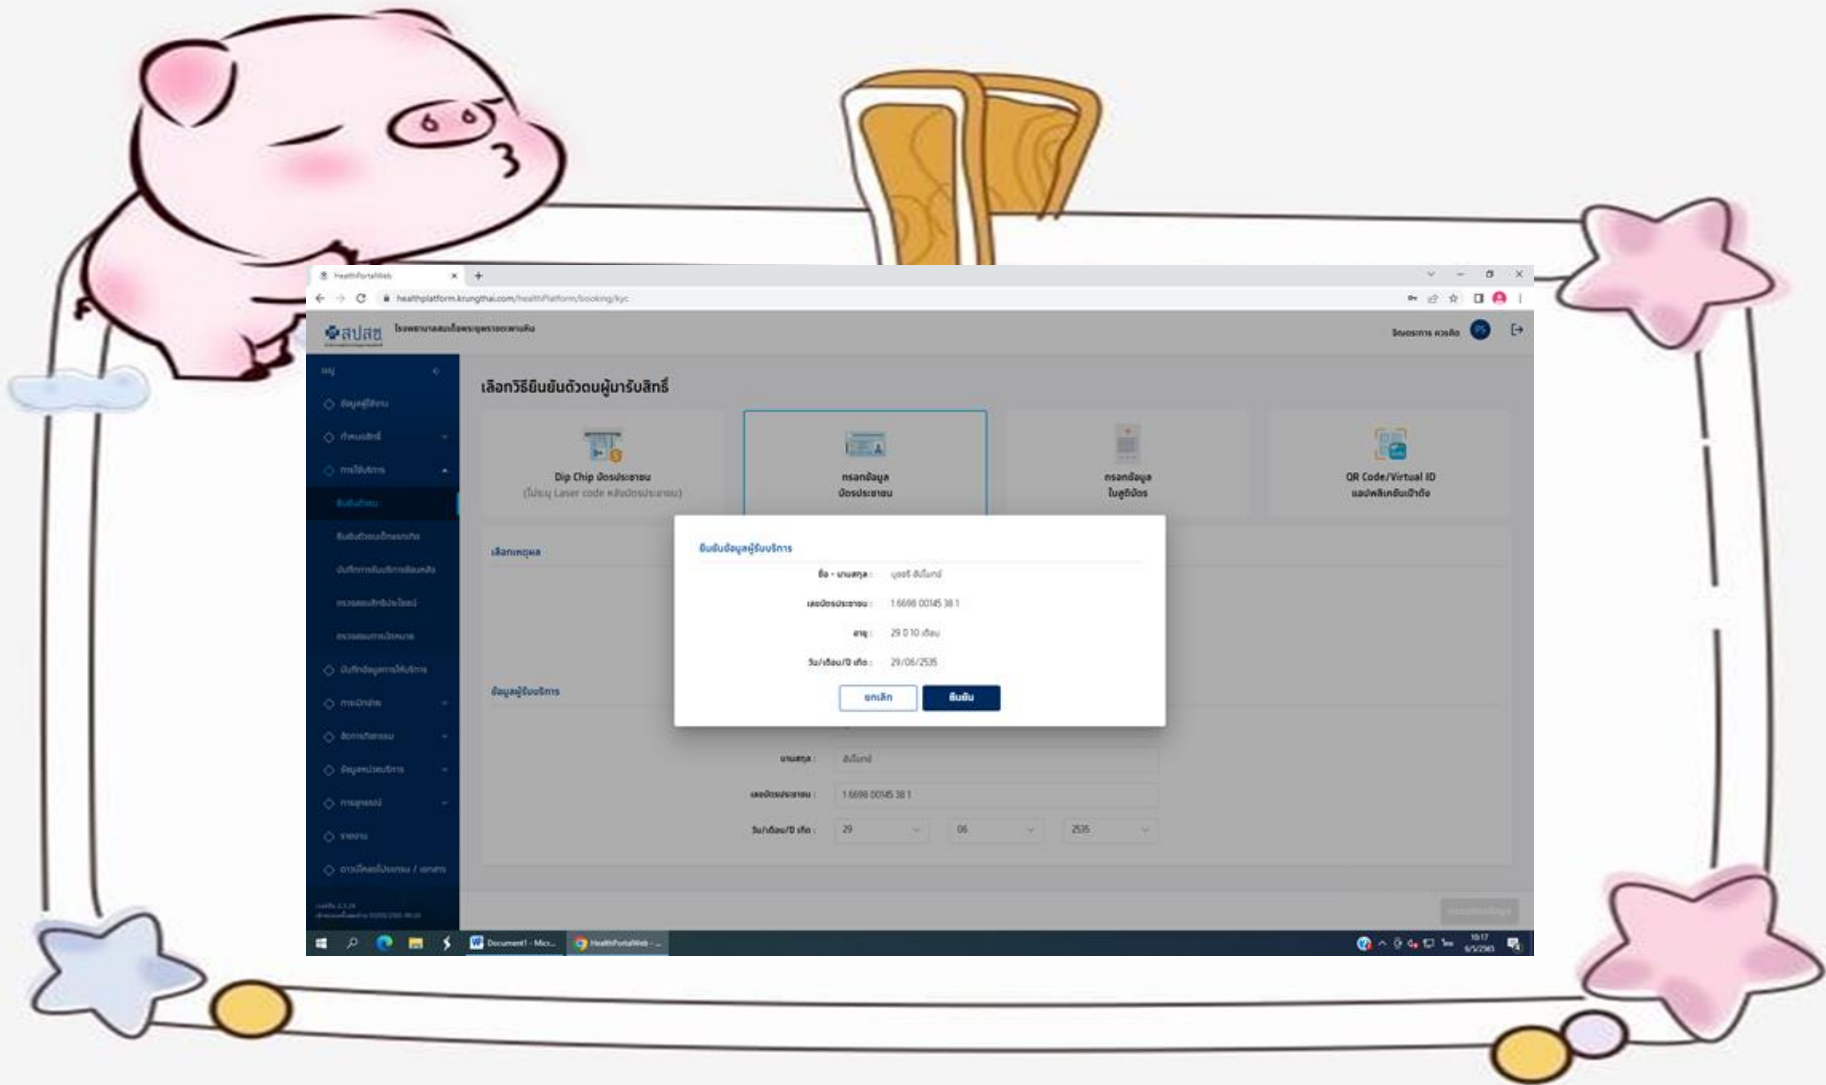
HealthPortalWeb
healthplatform.krungthai.com/healthPlatform/booking/kyc

สปสช

เลือกวิธียืนยันตัวตนผู้มารับสิทธิ์

Dip Chip บัตรประชาชน
(โปรดระบุ Laser code หลังบัตรประชาชน)

กรอกข้อมูล
บัตรประชาชน

กรอกข้อมูล
ในสูติบัตร

QR Code/Virtual ID
แอปพลิเคชันเป๋าตัง

เลือกเหตุผล

ข้อมูลผู้รับบริการ

ยืนยันข้อมูลผู้รับบริการ

ชื่อ - นามสกุล : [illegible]

เลขบัตรประชาชน : 1 6698 00145 38 1

อายุ : 29 0 10 เดือน

วัน/เดือน/ปี เกิด : 29/06/2535

ยกเลิก
ยืนยัน

นามสกุล :
เลขบัตรประชาชน : 1 6698 00145 38 1
วัน/เดือน/ปี เกิด : 29 06 2535

Document1 - Mic...
HealthPortalWeb - ...
10:17